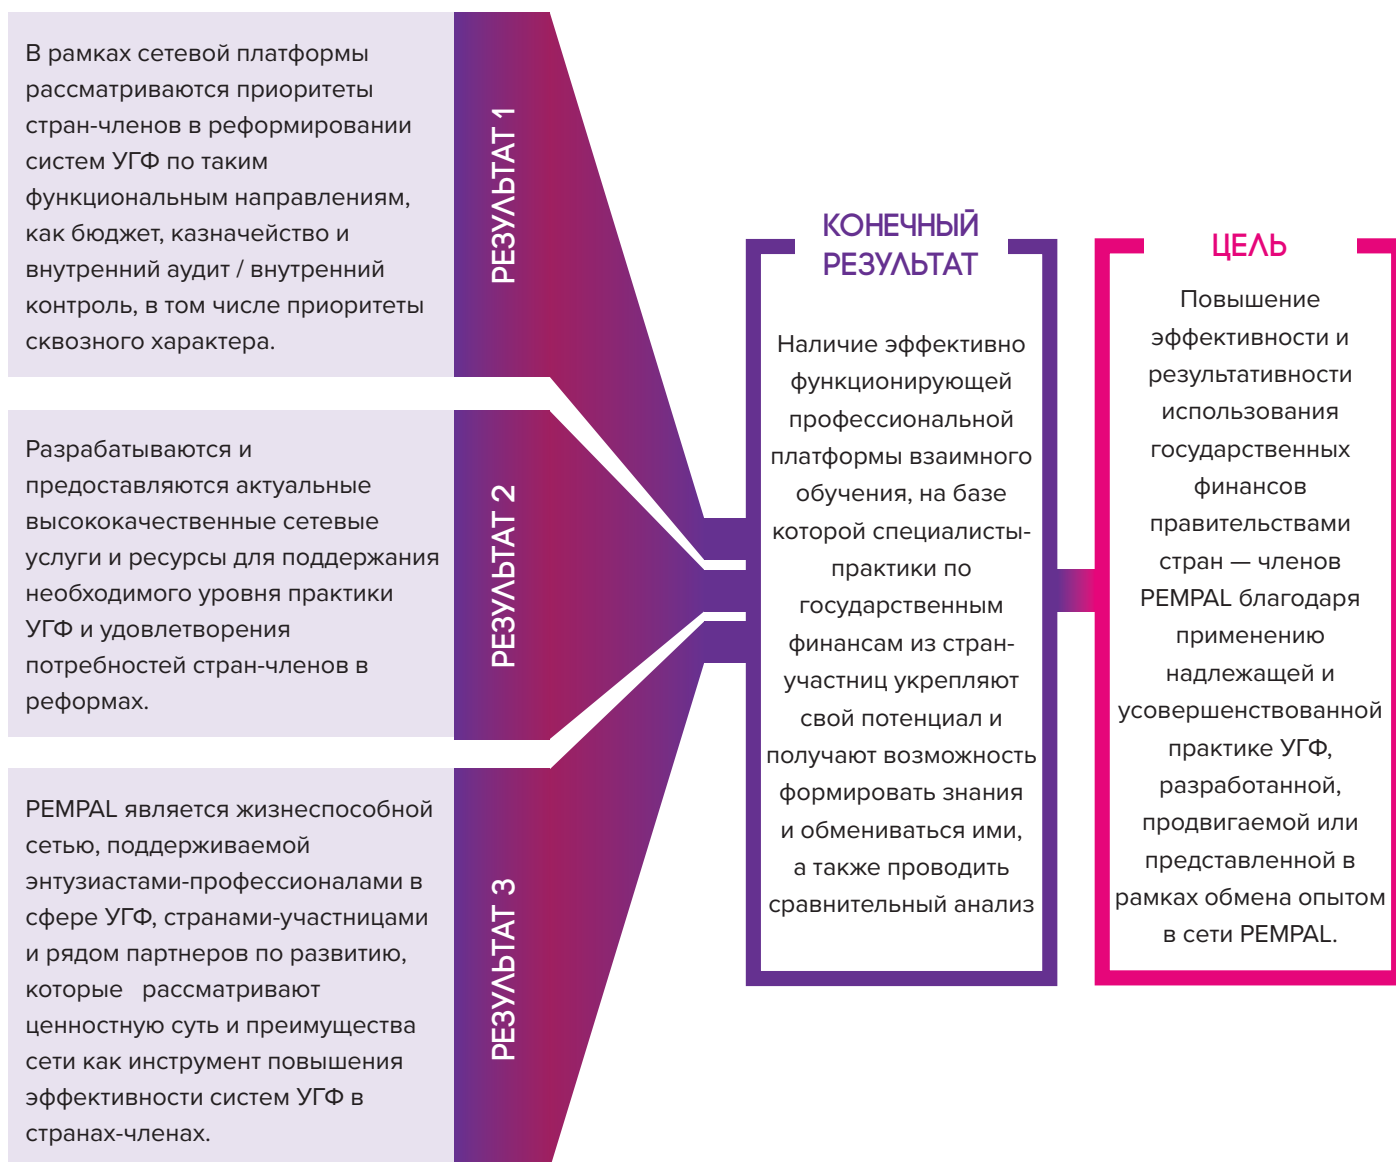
В рамках сетевой платформы рассматриваются приоритеты стран-членов в реформировании систем УГФ по таким функциональным направлениям, как бюджет, казначейство и внутренний аудит / внутренний контроль, в том числе приоритеты сквозного характера.

РЕЗУЛЬТАТ 1

Разрабатываются и предоставляются актуальные высококачественные сетевые услуги и ресурсы для поддержания необходимого уровня практики УГФ и удовлетворения потребностей стран-членов в реформах.

РЕЗУЛЬТАТ 2

PEMPAL является жизнеспособной сетью, поддерживаемой энтузиастами-профессионалами в сфере УГФ, странами-участницами и рядом партнеров по развитию, которые рассматривают ценностную суть и преимущества сети как инструмент повышения эффективности систем УГФ в странах-членах.

РЕЗУЛЬТАТ 3

КОНЕЧНЫЙ РЕЗУЛЬТАТ

Наличие эффективно функционирующей профессиональной платформы взаимного обучения, на базе которой специалисты-практики по государственным финансам из стран-участниц укрепляют свой потенциал и получают возможность формировать знания и обмениваться ими, а также проводить сравнительный анализ

ЦЕЛЬ

Повышение эффективности и результативности использования государственных финансов правительствами стран — членов PEMPAL благодаря применению надлежащей и усовершенствованной практике УГФ, разработанной, продвигаемой или представленной в рамках обмена опытом в сети PEMPAL.